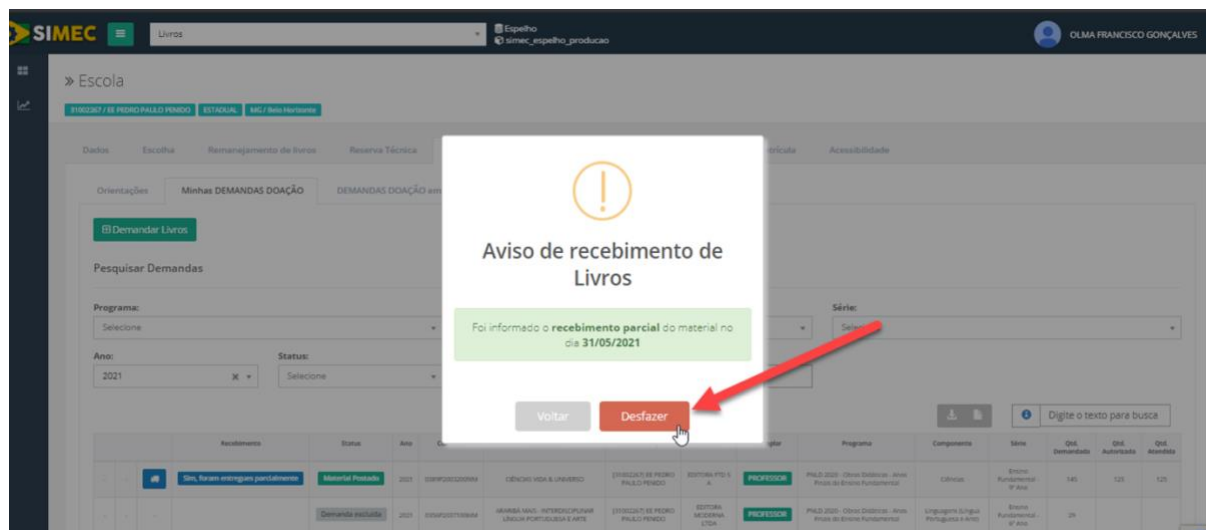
SIMEC

Livros

Espelho
simec_espelho_producao

OLMA FRANCISCO GONÇALVES

» Escola

31002367 / EE PEDRO PAULO PENIDO | ESTADUAL | MG / Belo Horizonte

Dados | Escolha | Remanejamento de livros | Reserva Técnica | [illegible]trícula | Acessibilidade

Orientações | Minhas DEMANDAS DOAÇÃO | DEMANDAS DOAÇÃO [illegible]

Demandar Livros

Pesquisar Demandas

Programa:
Selecione

Série:
Sele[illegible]

Ano:
2021

Status:
Selecione

Digite o texto para busca

| | | | Recebimento | Status | Ano | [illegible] | | | | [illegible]lar | Programa | Componente | Série | Qtd. Demandada | Qtd. Autorizada | Qtd. Atendida |
|---|---|---|---|---|---|---|---|---|---|---|---|---|---|---|---|---|
| | | | Sim, foram entregues parcialmente | Material Postado | 2021 | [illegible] | CIÊNCIAS VIDA & UNIVERSO | [31002367] EE PEDRO PAULO PENIDO | EDITORA FTD S A | PROFESSOR | PNLD 2020 - Obras Didáticas - Anos Finais do Ensino Fundamental | Ciências | Ensino Fundamental - 9º Ano | 145 | 125 | 125 |
| | | | | Demanda excluída | 2021 | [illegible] | MANUAL MAIS - INTERDISCIPLINAR LÍNGUA PORTUGUESA E ARTE | [31002367] EE PEDRO PAULO PENIDO | EDITORA MODERNA LTDA | PROFESSOR | PNLD 2020 - Obras Didáticas - Anos Finais do Ensino Fundamental | Linguagens (Língua Portuguesa e Arte) | Ensino Fundamental - 6º Ano | 29 | | |

Aviso de recebimento de Livros

Foi informado o recebimento parcial do material no dia 31/05/2021

Voltar | Desfazer